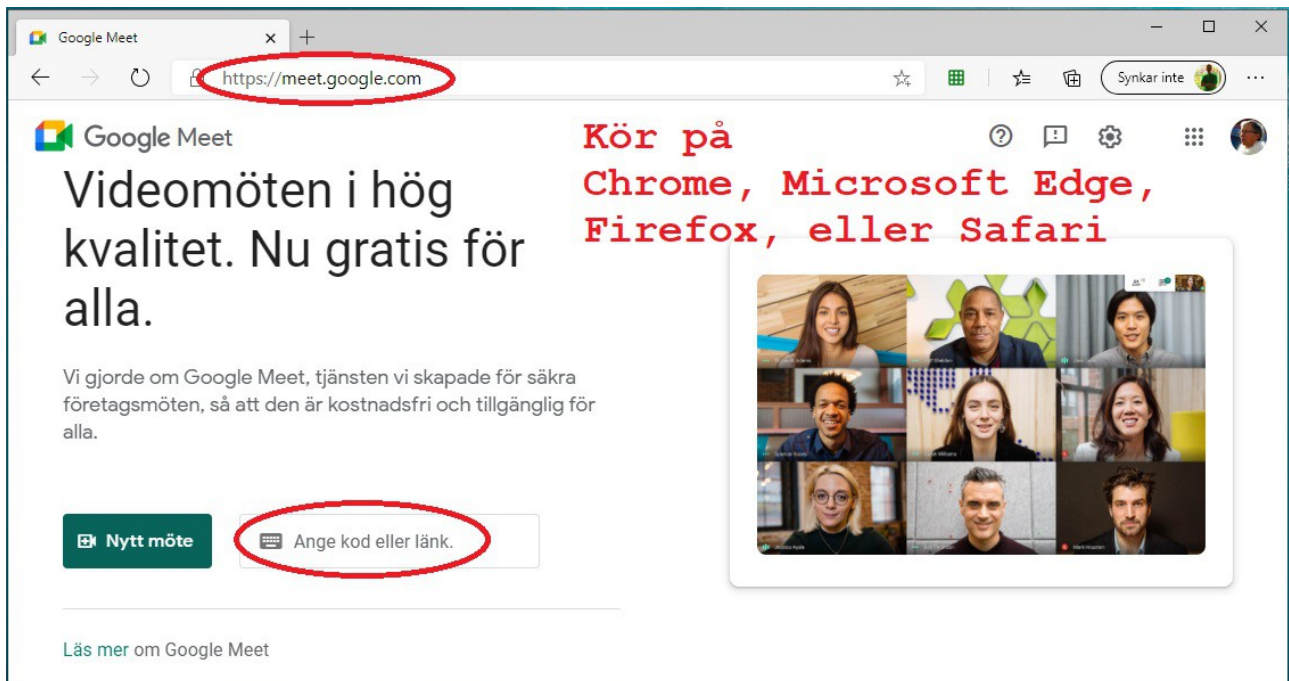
Google Meet ×

https://meet.google.com

Synkar inte

Google Meet

Kör på
Chrome, Microsoft Edge, Firefox, eller Safari

Videomöten i hög kvalitet. Nu gratis för alla.

Vi gjorde om Google Meet, tjänsten vi skapade för säkra företagsmöten, så att den är kostnadsfri och tillgänglig för alla.

Nytt möte

Ange kod eller länk.

Läs mer om Google Meet